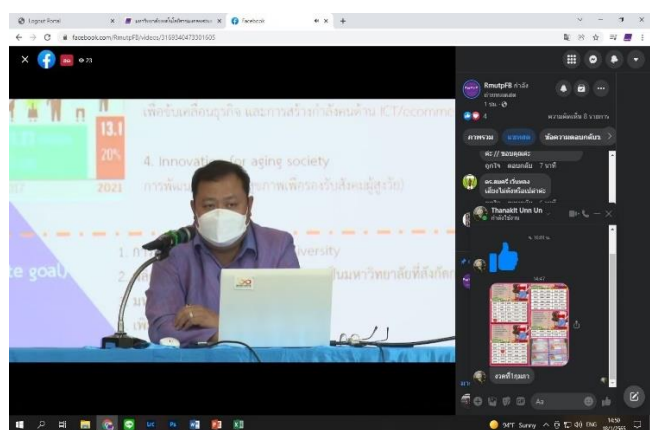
Logout Portal
Facebook
facebook.com/RmutpFB/videos/3180040472301905

23

13.1
20%
2021
เพื่อขับเคลื่อนธุรกิจ และการสร้างกำลังคนด้าน ICT/ecommerce
4. Innovation for aging society
การพัฒนา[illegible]ภาพเพื่อรองรับสังคมผู้สูงวัย
te goal
1. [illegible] University
2. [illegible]มหาวิทยาลัยที่สังกัด

RmutpFB กำลัง
1 ชม.
ความคิดเห็น 8 รายการ
ภาพรวม
ข้อความแสดงบน
ค่ะ // ขอบคุณค่ะ
ถูกใจ ตอบกลับ 7 นาที
อ.สมศรี
Thanakit Unn Un
กำลังใช้งาน
งวดที่1ดูเลย
Aa
ENG